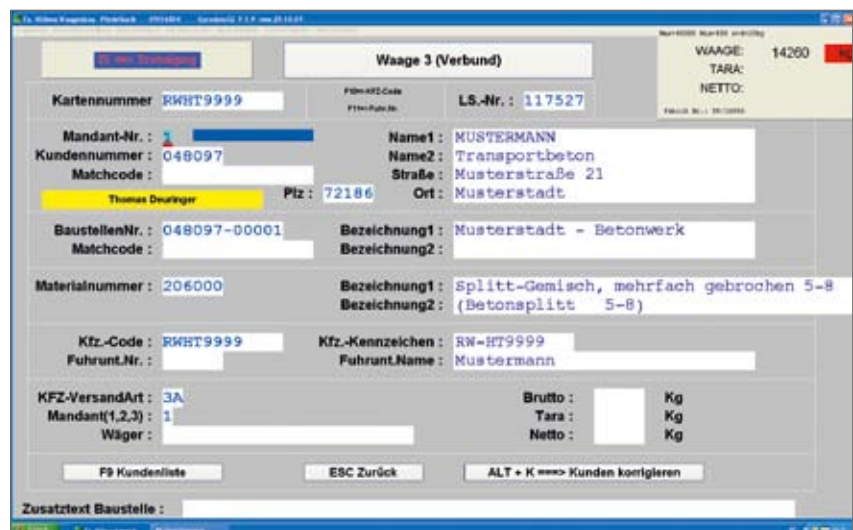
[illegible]

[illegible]

Waage 3 (Verbund)

WAAGE: 14260
TARA:
NETTO:

Kartennummer RWHT9999

F10=KFZ-Code
F11=Fuhr.Nr.

LS.-Nr. : 117527

Mandant-Nr. : 1
Kundennummer : 048097
Matchcode :

Thomas Deuringer

Plz : 72186

Name1 : MUSTERMANN
Name2 : Transportbeton
Straße : Musterstraße 21
Ort : Musterstadt

BaustellenNr. : 048097-00001
Matchcode :

Bezeichnung1 : Musterstadt - Betonwerk
Bezeichnung2 :

Materialnummer : 206000

Bezeichnung1 : Splitt-Gemisch, mehrfach gebrochen 5-8
Bezeichnung2 : (Betonsplitt 5-8)

Kfz.-Code : RWHT9999
Fuhrunt.Nr. :

Kfz.-Kennzeichen : RW-HT9999
Fuhrunt.Name : Mustermann

KFZ-VersandArt : 3A
Mandant(1,2,3) : 1
Wäger :

Brutto : Kg
Tara : Kg
Netto : Kg

F9 Kundenliste

ESC Zurück

ALT + K ===> Kunden korrigieren

Zusatztext Baustelle :